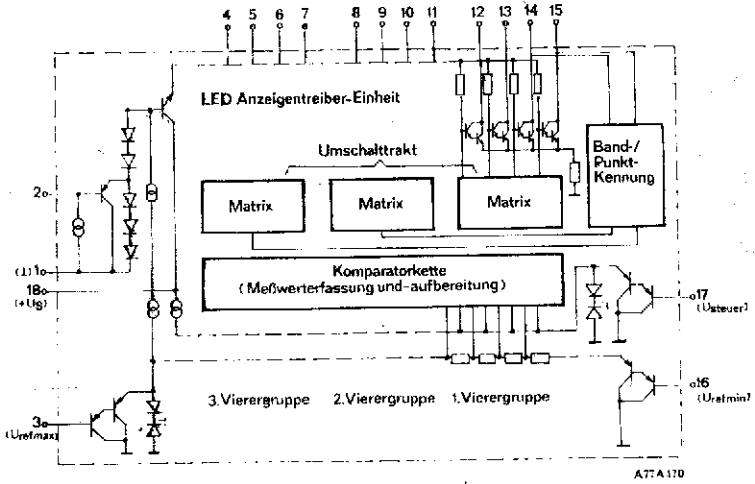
4 5 6 7 8 9 10 11 12 13 14 15

LED Anzeigentreiber-Einheit

Umschalttrakt

Band-/ Punkt- Kennung

Matrix

Matrix

Matrix

2

(1) 1

18 (+Ug)

Komparatorkette (Meßwerterfassung und-aufbereitung)

17 (Usteuer)

16 (Urefmin)

3 (Urefmax)

3.Vierergruppe

2.Vierergruppe

1.Vierergruppe

A77 A 170